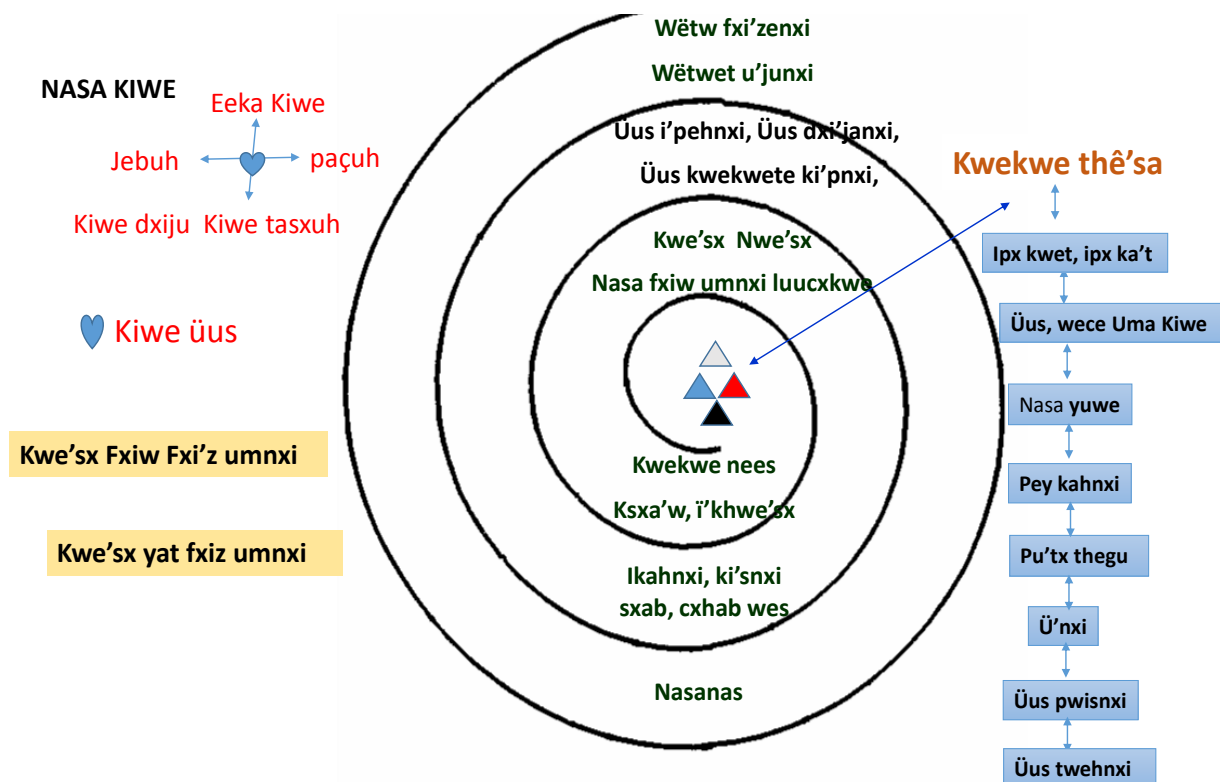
NASA KIWE

Eeka Kiwe

Jebuh

paçuh

Kiwe dxiju Kiwe tasxuh

Kiwe üus

Kwe'sx Fxiw Fxi'z umnxi

Kwe'sx yat fxiz umnxi

Wëtw fxi'zenxi

Wëtwet u'junxi

Üus i'pehnxi, Üus dxi'janxi,

Üus kwekwete ki'pnxi,

Kwe'sx Nwe'sx

Nasa fxiw umnxi luucxkwe

Kwekwe nees

Ksxa'w, ï'khwe'sx

Ikahnxi, ki'snxi sxab, cxhab wes

Nasanas

Kwekwe thê'sa

Ipx kwet, ipx ka't

Üus, wece Uma Kiwe

Nasa yuwe

Pey kahnxi

Pu'tx thegu

Ü'nxi

Üus pwisnxi

Üus twehnxi